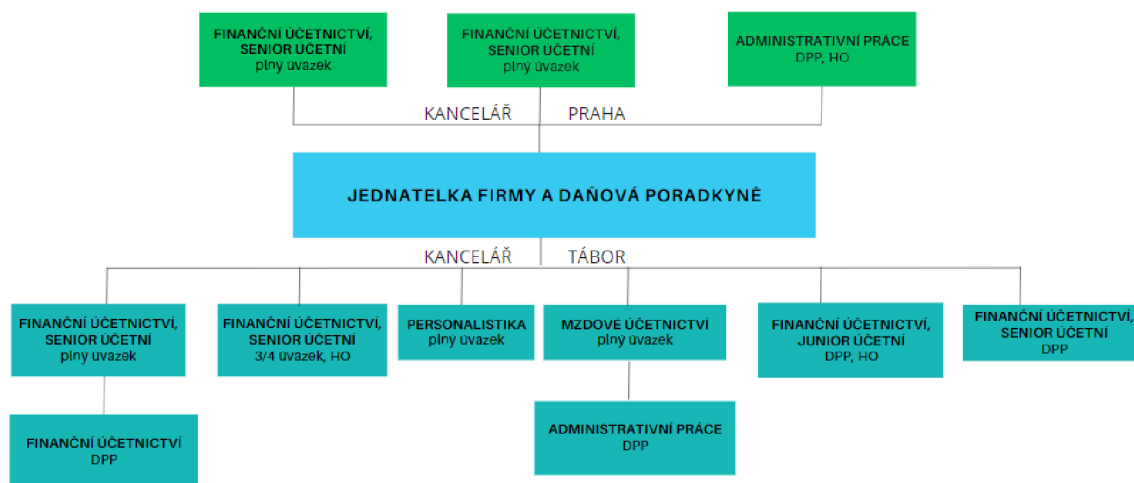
FINANČNÍ ÚČETNICTVÍ, SENIOR ÚČETNÍ
plný úvazek

FINANČNÍ ÚČETNICTVÍ, SENIOR ÚČETNÍ
plný úvazek

ADMINISTRATIVNÍ PRÁCE
DPP, HO

KANCELÁŘ PRAHA

JEDNATELKA FIRMY A DAŇOVÁ PORADKYNĚ

KANCELÁŘ TÁBOR

FINANČNÍ ÚČETNICTVÍ, SENIOR ÚČETNÍ
plný úvazek

FINANČNÍ ÚČETNICTVÍ, SENIOR ÚČETNÍ
3/4 úvazek, HO

PERSONALISTIKA
plný úvazek

MZDOVÉ ÚČETNICTVÍ
plný úvazek

FINANČNÍ ÚČETNICTVÍ, JUNIOR ÚČETNÍ
DPP, HO

FINANČNÍ ÚČETNICTVÍ, SENIOR ÚČETNÍ
DPP

FINANČNÍ ÚČETNICTVÍ
DPP

ADMINISTRATIVNÍ PRÁCE
DPP